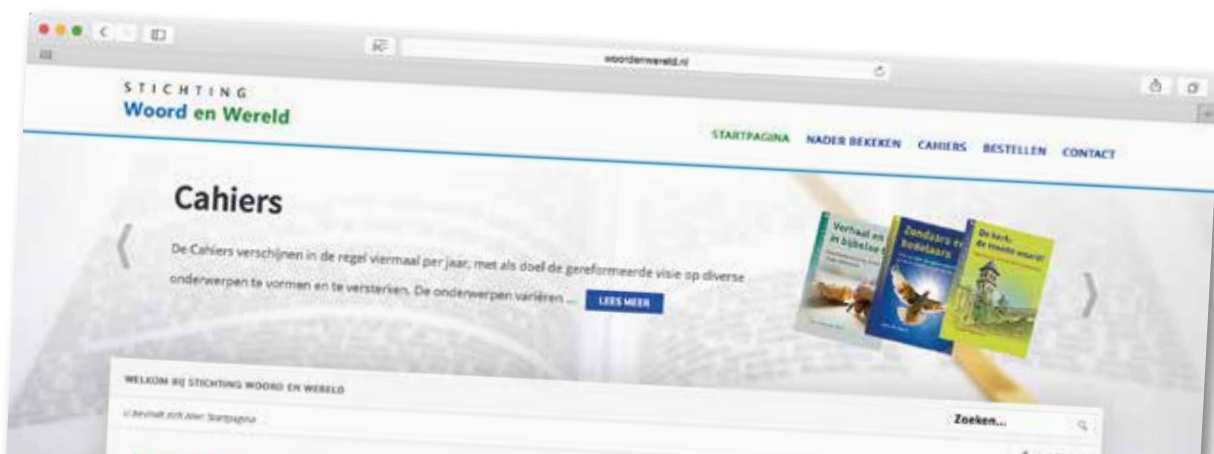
woordenwereld.nl

STICHTING
Woord en Wereld

STARTPAGINA NADER BEKEKEN CAHIERS BESTELLEN CONTACT

Cahiers

De Cahiers verschijnen in de regel viermaal per jaar, met als doel de gereformeerde visie op diverse onderwerpen te vormen en te versterken. De onderwerpen variëren ... LEES MEER

Verhaal en in bijbelse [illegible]

Zondaars en bedelaars

De kerk, de moeite waard!

WELKOM BIJ STICHTING WOORD EN WERELD

U bevindt zich hier: Startpagina

Zoeken...